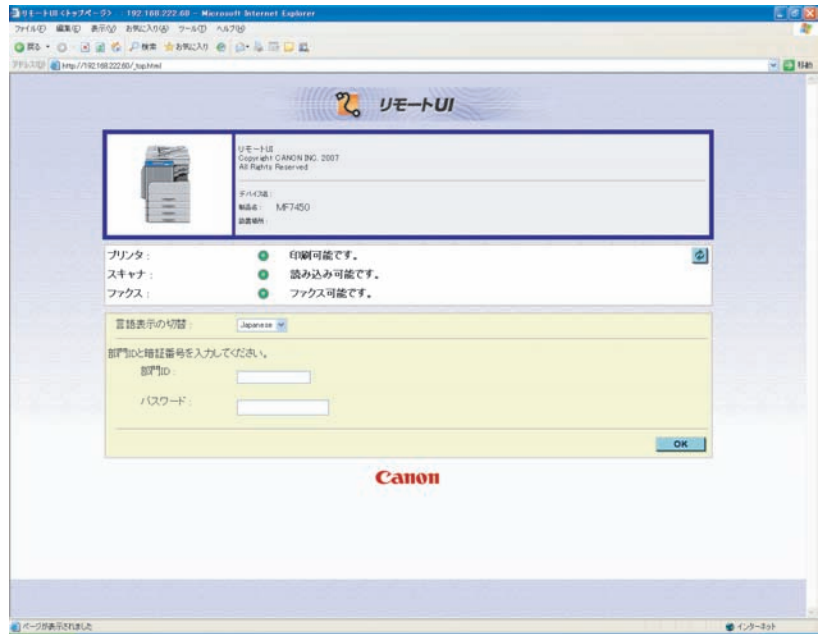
リモートUI <トップページ> 192.168.222.60 - Microsoft Internet Explorer

ファイル(F) 編集(E) 表示(V) お気に入り(A) ツール(T) ヘルプ(H)

戻る 検索 お気に入り

アドレス(D) http://192.168.222.60/_top.html

移動

リモートUI

リモートUI
Copyright CANON INC. 2007
All Rights Reserved

デバイス名：
製品名： MF7450
設置場所：

プリンタ： 印刷可能です。
スキャナ： 読み込み可能です。
ファクス： ファクス可能です。

言語表示の切替： Japanese

部門IDと暗証番号を入力してください。
部門ID：
パスワード：

OK

Canon

ページが表示されました

インターネット